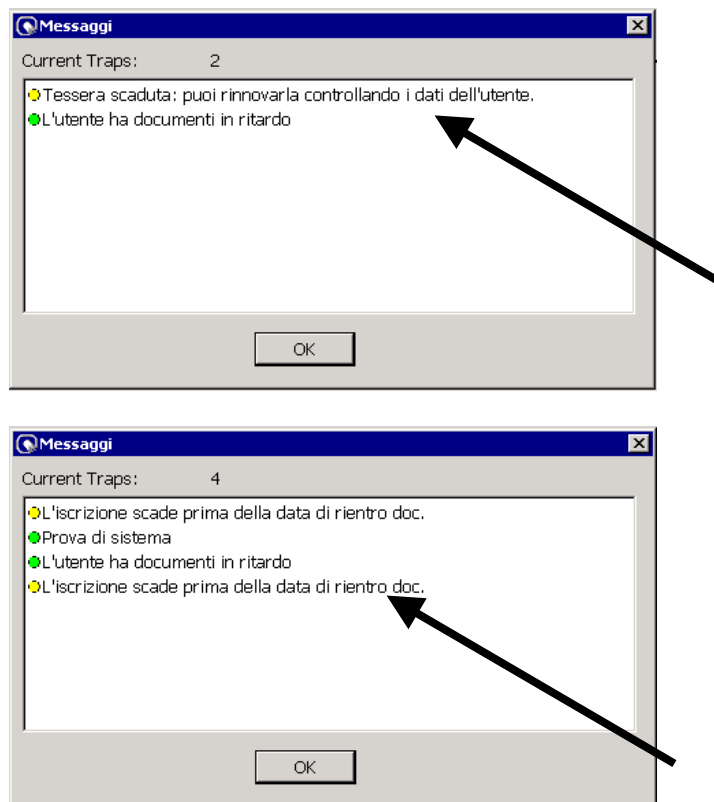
Messaggi
Current Traps: 2
Tessera scaduta: puoi rinnovarla controllando i dati dell'utente.
L'utente ha documenti in ritardo
OK

Messaggi
Current Traps: 4
L'iscrizione scade prima della data di rientro doc.
Prova di sistema
L'utente ha documenti in ritardo
L'iscrizione scade prima della data di rientro doc.
OK